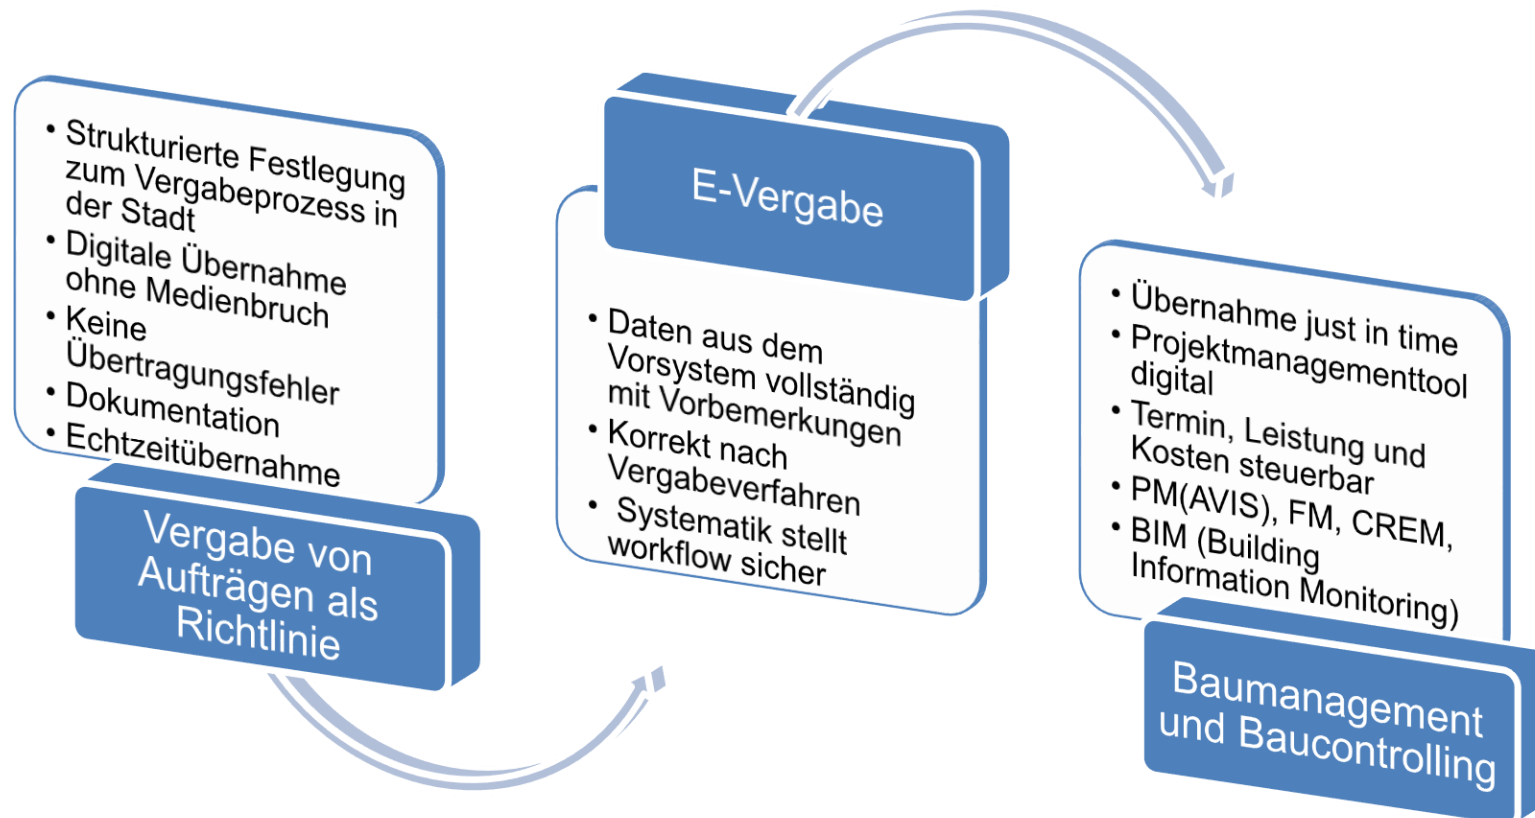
• Strukturierte Festlegung zum Vergabeprozess in der Stadt
• Digitale Übernahme ohne Medienbruch
• Keine Übertragungsfehler
• Dokumentation
• Echtzeitübernahme

Vergabe von Aufträgen als Richtlinie

E-Vergabe

• Daten aus dem Vorsystem vollständig mit Vorbemerkungen
• Korrekt nach Vergabeverfahren
• Systematik stellt workflow sicher

• Übernahme just in time
• Projektmanagementtool digital
• Termin, Leistung und Kosten steuerbar
• PM(AVIS), FM, CREM,
• BIM (Building Information Monitoring)

Baumanagement und Baucontrolling